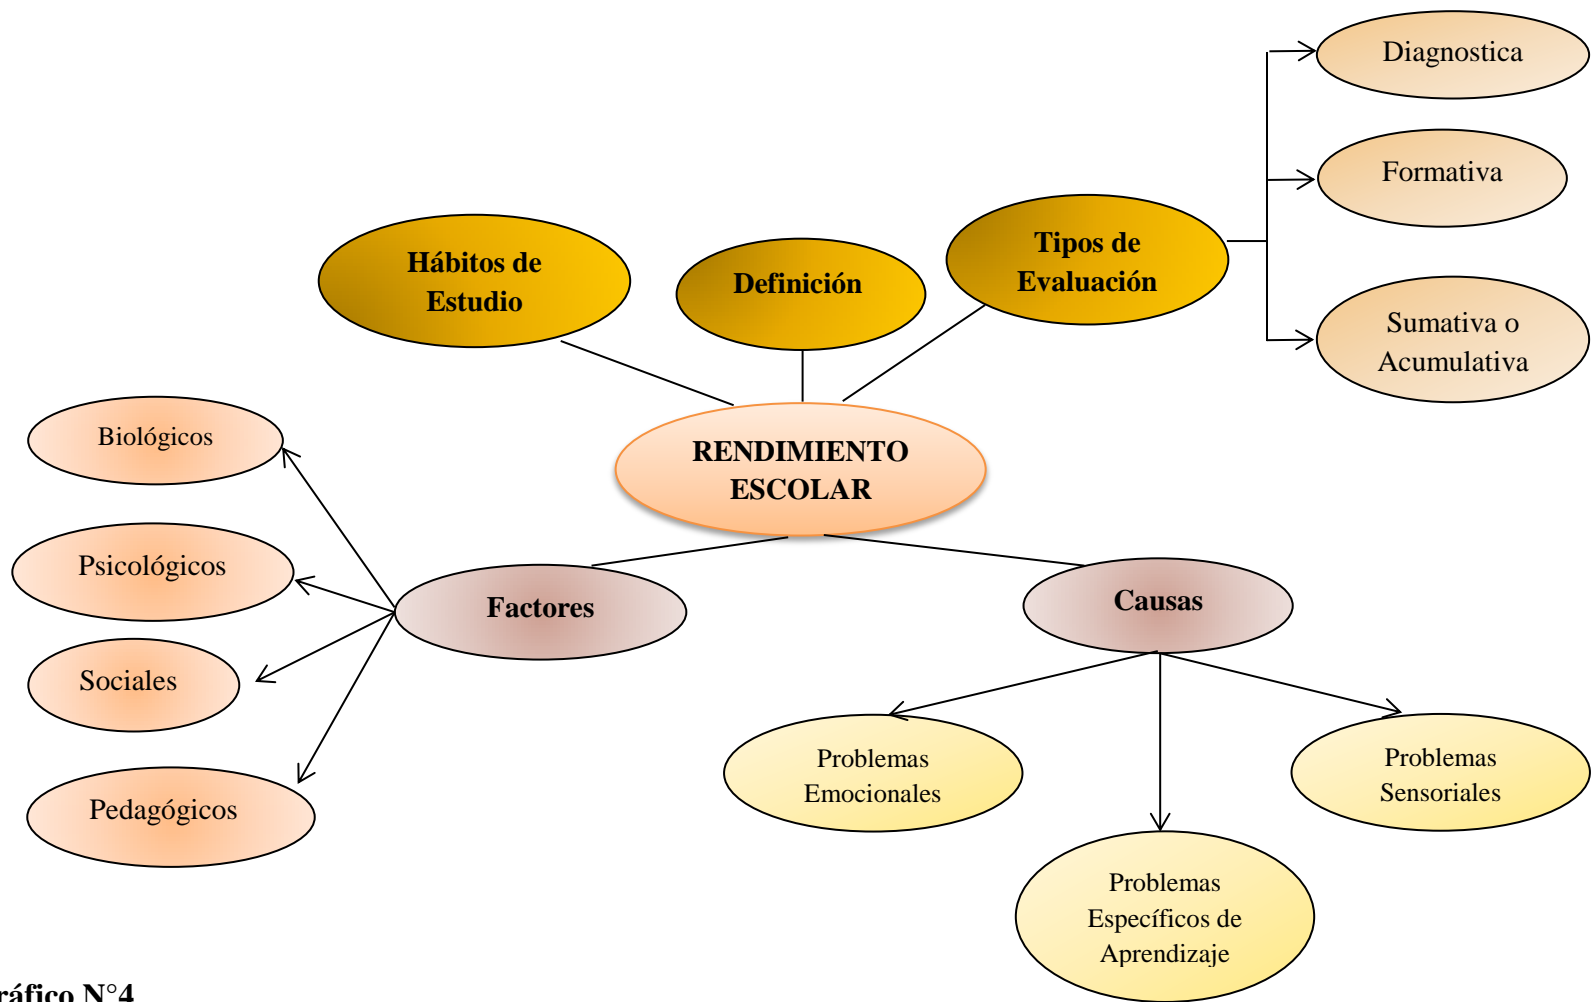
Hábitos de Estudio

Definición

Tipos de Evaluación

Diagnostica

Formativa

Sumativa o Acumulativa

RENDIMIENTO ESCOLAR

Biológicos

Psicológicos

Sociales

Pedagógicos

Factores

Causas

Problemas Emocionales

Problemas Sensoriales

Problemas Específicos de Aprendizaje

ráfico N°4